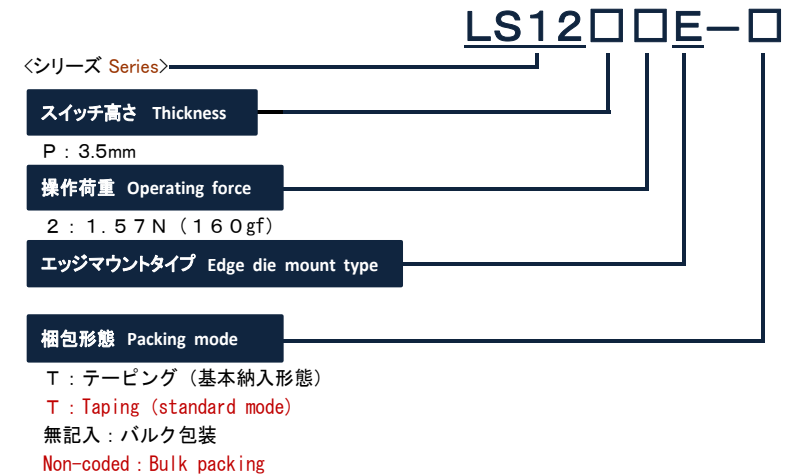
LS12□□E−□

<シリーズ Series>

スイッチ高さ Thickness

P：3.5mm

操作荷重 Operating force

２：１.５７Ｎ（１６０gf）

エッジマウントタイプ Edge die mount type

梱包形態 Packing mode

Ｔ：テーピング（基本納入形態）

Ｔ：Taping (standard mode)

無記入：バルク包装

Non-coded：Bulk packing